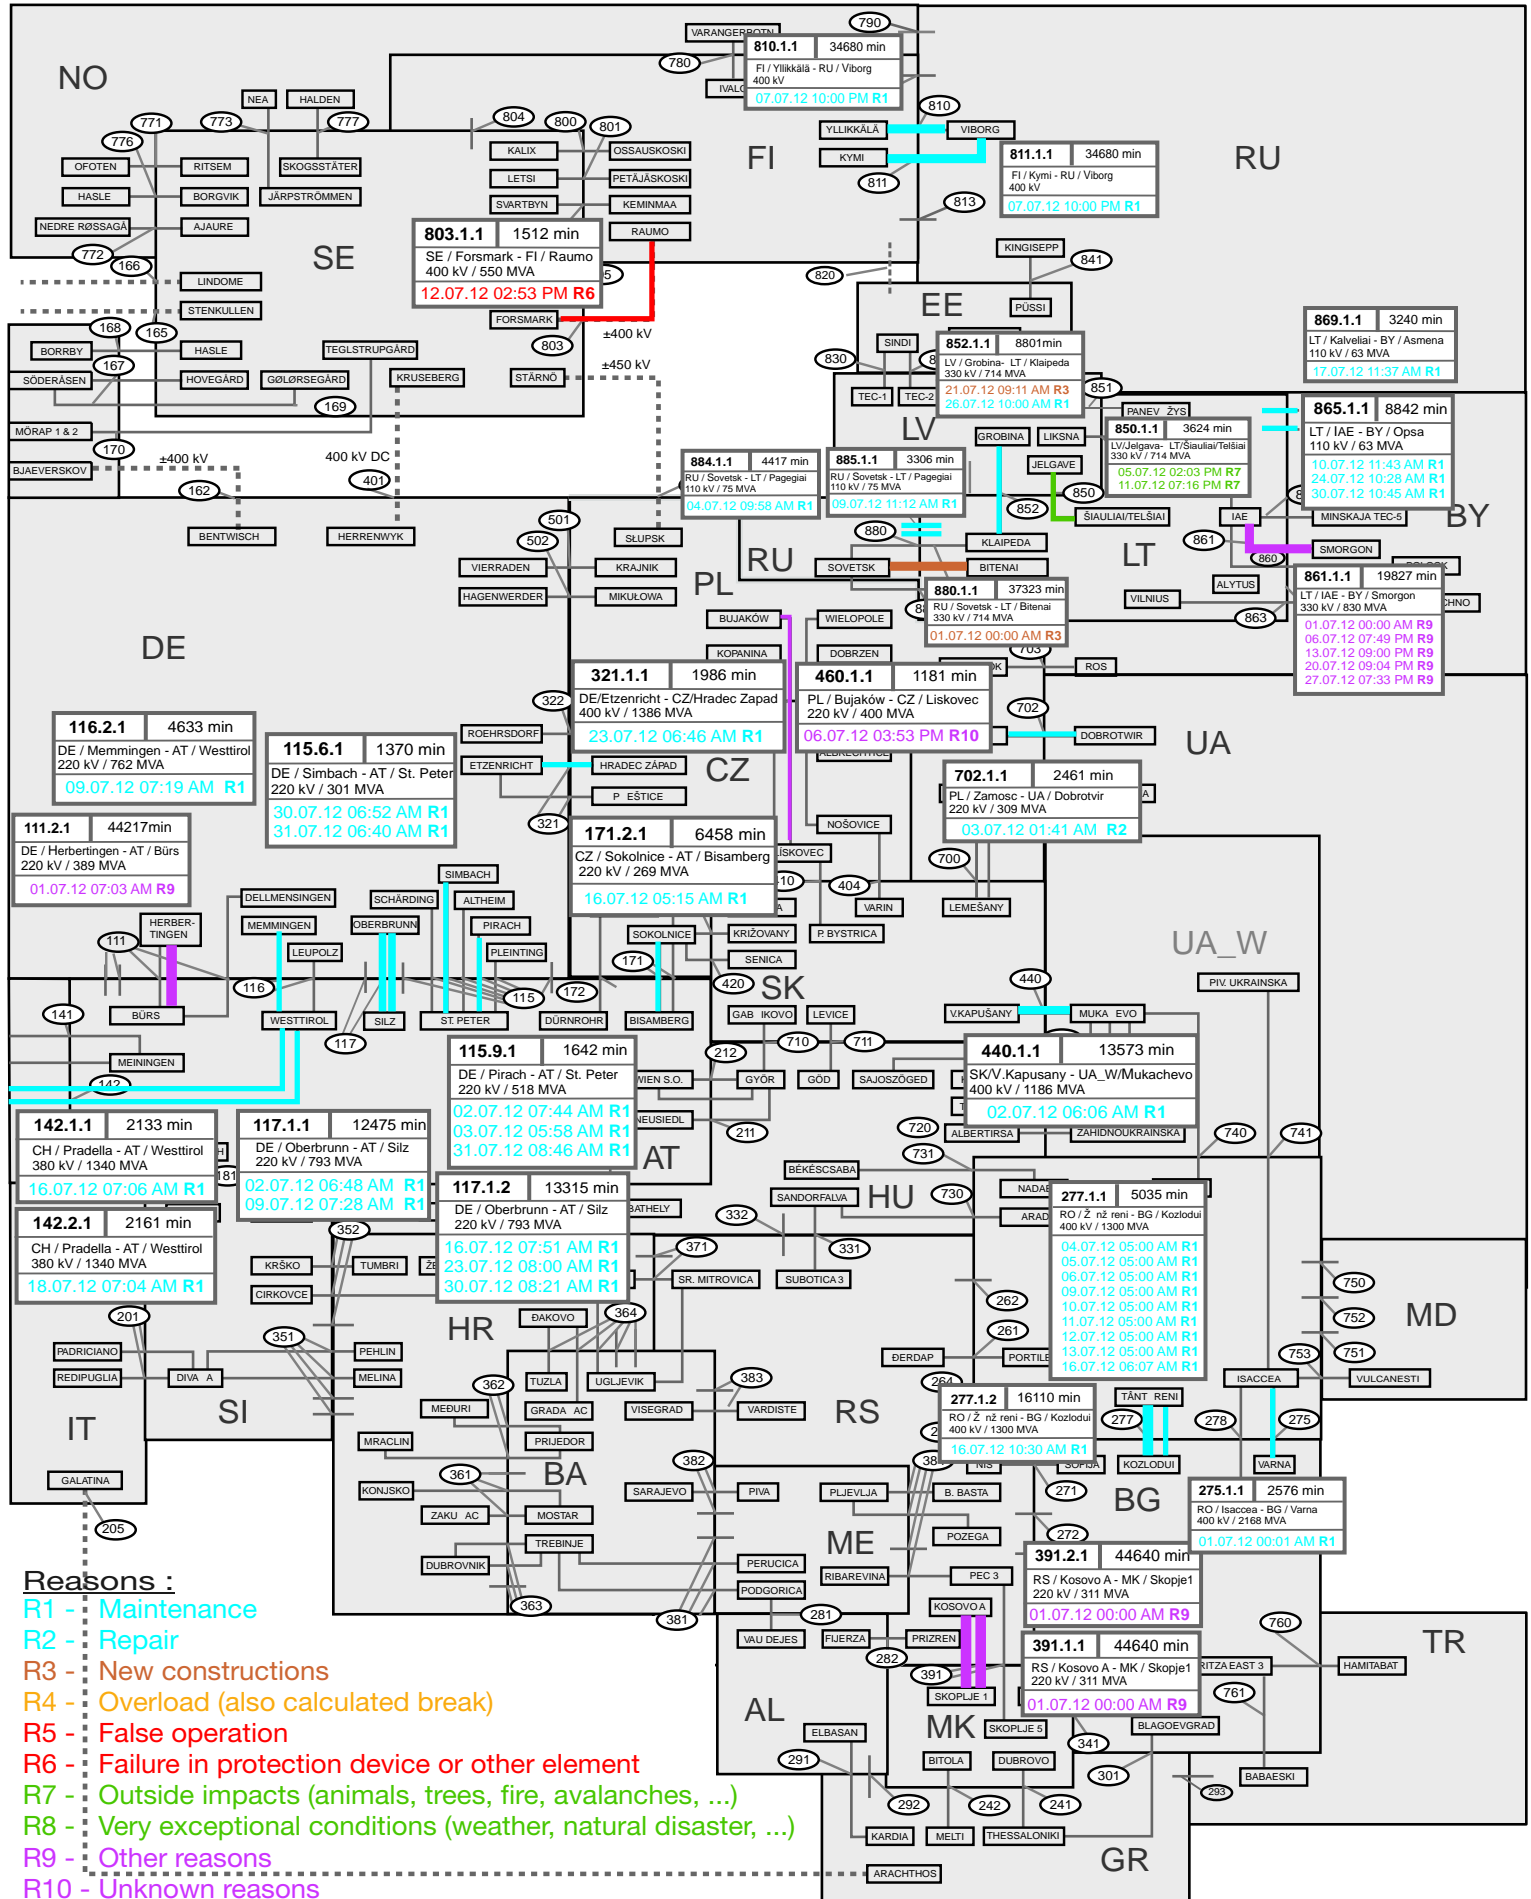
NO
FI
RU
SE
EE
LV
BY
LT
RU
PL
DE
CZ
UA
UA_W
SK
AT
HU
MD
RO
HR
RS
SI
IT
BA
BG
ME
TR
AL
MK
GR

810.1.1 34680 min
FI / Yllikkälä - RU / Viborg
400 kV
07.07.12 10:00 PM R1

811.1.1 34680 min
FI / Kymi - RU / Viborg
400 kV
07.07.12 10:00 PM R1

803.1.1 1512 min
SE / Forsmark - FI / Raumo
400 kV / 550 MVA
12.07.12 02:53 PM R6

852.1.1 8801min
LV / Grobina- LT / Klaipeda
330 kV / 714 MVA
21.07.12 09:11 AM R3
26.07.12 10:00 AM R1

869.1.1 3240 min
LT / Kalveliai - BY / Asmena
110 kV / 63 MVA
17.07.12 11:37 AM R1

865.1.1 8842 min
LT / IAE - BY / Opsa
110 kV / 63 MVA
10.07.12 11:43 AM R1
24.07.12 10:28 AM R1
30.07.12 10:45 AM R1

850.1.1 3624 min
LV/Jelgava- LT/Šiauliai/Telšiai
330 kV / 714 MVA
05.07.12 02:03 PM R7
11.07.12 07:16 PM R7

884.1.1 4417 min
RU / Sovetsk - LT / Pagegiai
110 kV / 75 MVA
04.07.12 09:58 AM R1

885.1.1 3306 min
RU / Sovetsk - LT / Pagegiai
110 kV / 75 MVA
09.07.12 11:12 AM R1

880.1.1 37323 min
RU / Sovetsk - LT / Bitenai
330 kV / 714 MVA
01.07.12 00:00 AM R3

861.1.1 19827 min
LT / IAE - BY / Smorgon
330 kV / 830 MVA
01.07.12 00:00 AM R9
06.07.12 07:49 PM R9
13.07.12 09:00 PM R9
20.07.12 09:04 PM R9
27.07.12 07:33 PM R9

321.1.1 1986 min
DE/Etzenricht - CZ/Hradec Zapad
400 kV / 1386 MVA
23.07.12 06:46 AM R1

460.1.1 1181 min
PL / Bujaków - CZ / Liskovec
220 kV / 400 MVA
06.07.12 03:53 PM R10

116.2.1 4633 min
DE / Memmingen - AT / Westtirol
220 kV / 762 MVA
09.07.12 07:19 AM R1

115.6.1 1370 min
DE / Simbach - AT / St. Peter
220 kV / 301 MVA
30.07.12 06:52 AM R1
31.07.12 06:40 AM R1

702.1.1 2461 min
PL / Zamosc - UA / Dobrotvir
220 kV / 309 MVA
03.07.12 01:41 AM R2

111.2.1 44217min
DE / Herbertingen - AT / Bürs
220 kV / 389 MVA
01.07.12 07:03 AM R9

171.2.1 6458 min
CZ / Sokolnice - AT / Bisamberg
220 kV / 269 MVA
16.07.12 05:15 AM R1

115.9.1 1642 min
DE / Pirach - AT / St. Peter
220 kV / 518 MVA
02.07.12 07:44 AM R1
03.07.12 05:58 AM R1
31.07.12 08:46 AM R1

440.1.1 13573 min
SK/V.Kapusany - UA_W/Mukachevo
400 kV / 1186 MVA
02.07.12 06:06 AM R1

142.1.1 2133 min
CH / Pradella - AT / Westtirol
380 kV / 1340 MVA
16.07.12 07:06 AM R1

117.1.1 12475 min
DE / Oberbrunn - AT / Silz
220 kV / 793 MVA
02.07.12 06:48 AM R1
09.07.12 07:28 AM R1

117.1.2 13315 min
DE / Oberbrunn - AT / Silz
220 kV / 793 MVA
16.07.12 07:51 AM R1
23.07.12 08:00 AM R1
30.07.12 08:21 AM R1

142.2.1 2161 min
CH / Pradella - AT / Westtirol
380 kV / 1340 MVA
18.07.12 07:04 AM R1

277.1.1 5035 min
RO / Ž nž reni - BG / Kozlodui
400 kV / 1300 MVA
04.07.12 05:00 AM R1
05.07.12 05:00 AM R1
06.07.12 05:00 AM R1
09.07.12 05:00 AM R1
10.07.12 05:00 AM R1
11.07.12 05:00 AM R1
12.07.12 05:00 AM R1
13.07.12 05:00 AM R1
16.07.12 06:07 AM R1

277.1.2 16110 min
RO / Ž nž reni - BG / Kozlodui
400 kV / 1300 MVA
16.07.12 10:30 AM R1

275.1.1 2576 min
RO / Isaccea - BG / Varna
400 kV / 2168 MVA
01.07.12 00:01 AM R1

391.2.1 44640 min
RS / Kosovo A - MK / Skopje1
220 kV / 311 MVA
01.07.12 00:00 AM R9

391.1.1 44640 min
RS / Kosovo A - MK / Skopje1
220 kV / 311 MVA
01.07.12 00:00 AM R9

VARANGERBOTN IVALO NEA HALDEN OFOTEN RITSEM HASLE BORGVIK SKOGSSTÄTER JÄRPSTRÖMMEN NEDRE RØSSAGÅ AJAURE LINDOME STENKULLEN BORRBY HASLE SÖDERÅSEN HOVEGÅRD GØLØRSEGÅRD TEGLSTRUPGÅRD KRUSEBERG STÄRNÖ MÖRAP 1 & 2 BJAEVERSKOV BENTWISCH HERRENWYK KALIX LETSI SVARTBYN OSSAUSKOSKI PETÄJÄSKOSKI KEMINMAA RAUMO FORSMARK YLLIKKÄLÄ VIBORG KYMI KINGISEPP PÜSSI SINDI TEC-1 TEC-2 PANEV ŽYS GROBINA LIKSNA JELGAVE ŠIAULIAI/TELŠIAI KLAIPEDA BITENAI SOVETSK IAE MINSKAJA TEC-5 SMORGON ALYTUS VILNIUS SŁUPSK VIERRADEN KRAJNIK HAGENWERDER MIKUŁOWA BUJAKÓW WIELOPOLE KOPANINA DOBRZEN ROS DOBROTWIR ROEHRSDORF ETZENRICHT HRADEC ZÁPAD P EŠTICE NOŠOVICE LISKOVEC VARIN LEMEŠANY KRIŽOVANY P. BYSTRICA SOKOLNICE SENICA SIMBACH DELLMENSINGEN SCHÄRDING ALTHEIM MEMMINGEN OBERBRUNN PIRACH LEUPOLZ PLEINTING HERBER-TINGEN BÜRS WESTTIROL SILZ ST. PETER DÜRNROHR BISAMBERG GAB IKOVO LEVICE V.KAPUŠANY MUKA EVO PIV. UKRAINSKA MEININGEN WIEN S.O. GYÖR GÖD SAJOSZÖGED NEUSIEDL ALBERTIRSA ZAHIDNOUKRAINSKA BÉKÉSCSABA SANDORFALVA NADAB ARAD BATHELY SR. MITROVICA SUBOTICA 3 KRŠKO TUMBRI CIRKOVCE ĐAKOVO TUZLA UGLJEVIK GRADA AC VISEGRAD VARDISTE PRIJEDOR MEĐURI MRACLIN KONJSKO ZAKU AC MOSTAR TREBINJE DUBROVNIK SARAJEVO PIVA PLJEVLJA B. BASTA POZEGA PERUCICA PODGORICA RIBAREVINA PEC 3 KOSOVO A PRIZREN VAU DEJES FIJERZA SKOPJE 1 SKOPJE 5 ELBASAN BITOLA DUBROVO KARDIA MELTI THESSALONIKI ARACHTHOS ĐERDAP PORTILE TÂNT REN KOZLODUI SOFIJA VARNA ISACCEA VULCANESTI HAMITABAT BLAGOEVGRAD BABAESKI PADRICIANO REDIPUGLIA DIVA A PEHLIN MELINA GALATINA

±400 kV ±450 kV ±400 kV 400 kV DC

790 780 810 811 813 804 800 801 771 773 777 776 772 166 168 165 167 169 170 162 401 803 820 841 830 851 850 852 880 861 860 863 501 502 322 321 703 702 700 404 410 171 420 440 116 111 141 117 115 172 142 212 710 711 211 720 731 730 740 741 332 371 331 352 364 262 261 264 750 752 751 753 201 351 362 383 361 382 363 381 277 278 275 271 272 281 282 391 291 292 242 241 341 301 293 760 761 205

Reasons :
R1 - Maintenance
R2 - Repair
R3 - New constructions
R4 - Overload (also calculated break)
R5 - False operation
R6 - Failure in protection device or other element
R7 - Outside impacts (animals, trees, fire, avalanches, ...)
R8 - Very exceptional conditions (weather, natural disaster, ...)
R9 - Other reasons
R10 - Unknown reasons